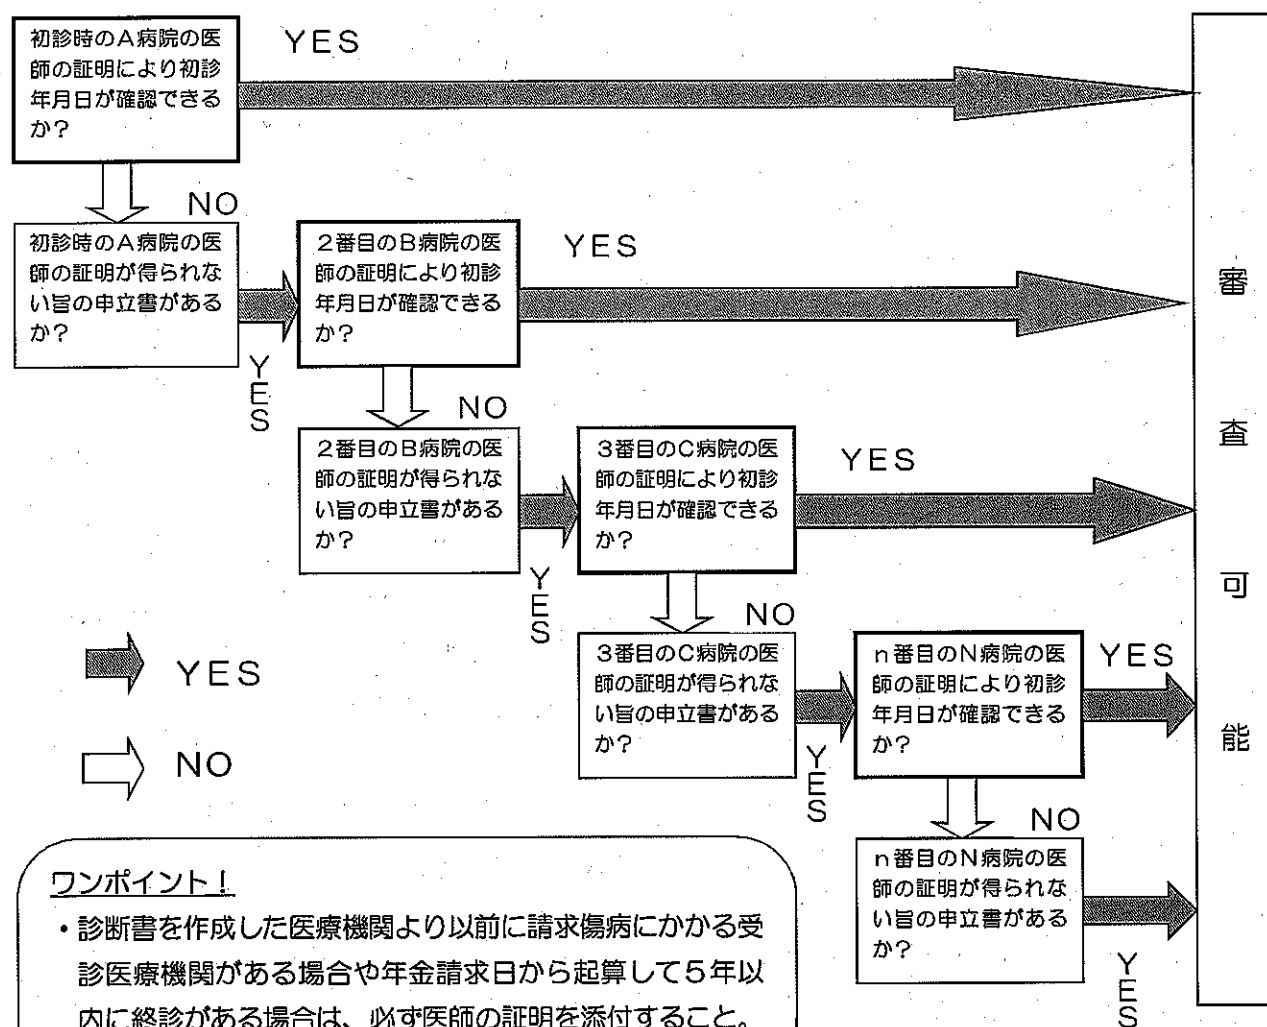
初診時のA病院の医師の証明により初診年月日が確認できるか?

YES

NO

初診時のA病院の医師の証明が得られない旨の申立書があるか?

YES

2番目のB病院の医師の証明により初診年月日が確認できるか?

YES

NO

2番目のB病院の医師の証明が得られない旨の申立書があるか?

YES

3番目のC病院の医師の証明により初診年月日が確認できるか?

YES

NO

3番目のC病院の医師の証明が得られない旨の申立書があるか?

YES

n番目のN病院の医師の証明により初診年月日が確認できるか?

YES

NO

n番目のN病院の医師の証明が得られない旨の申立書があるか?

YES

審査可能

YES

NO

ワンポイント!

・診断書を作成した医療機関より以前に請求傷病にかかる受診医療機関がある場合や年金請求日から起算して5年以内に終診がある場合は、必ず医師の証明を添付すること。